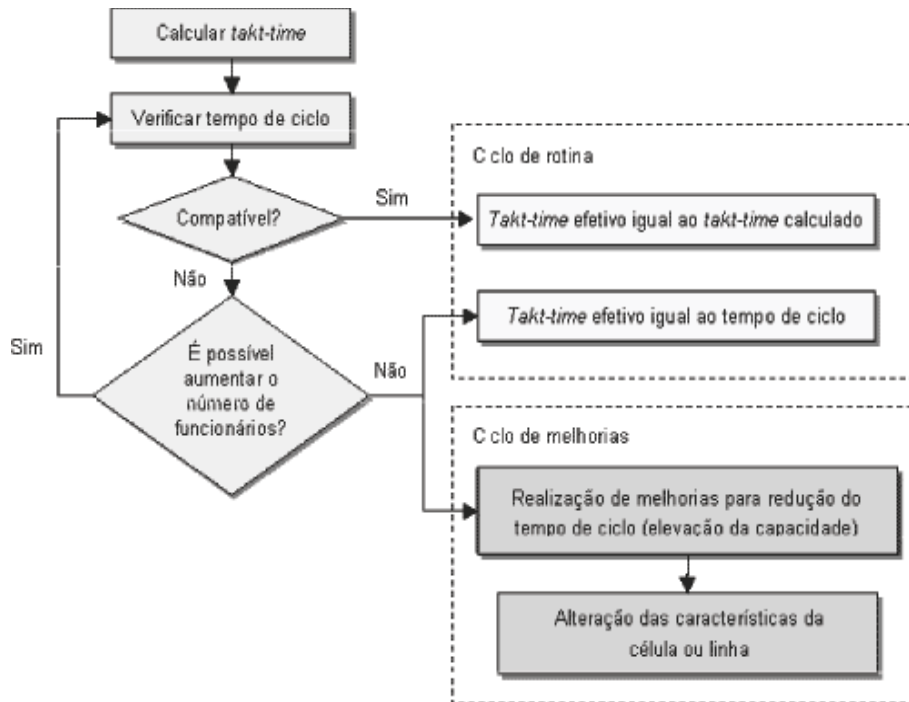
Calcular *takt-time*

Verificar tempo de ciclo

Compatível?

Sim

Não

É possível aumentar o número de funcionários?

Sim

Não

C clo de rotina

*Takt-time* efetivo igual ao *takt-time* calculado

*Takt-time* efetivo igual ao tempo de ciclo

C clo de melhorias

Realização de melhorias para redução do tempo de ciclo (elevação da capacidade)

Alteração das características da célula ou linha